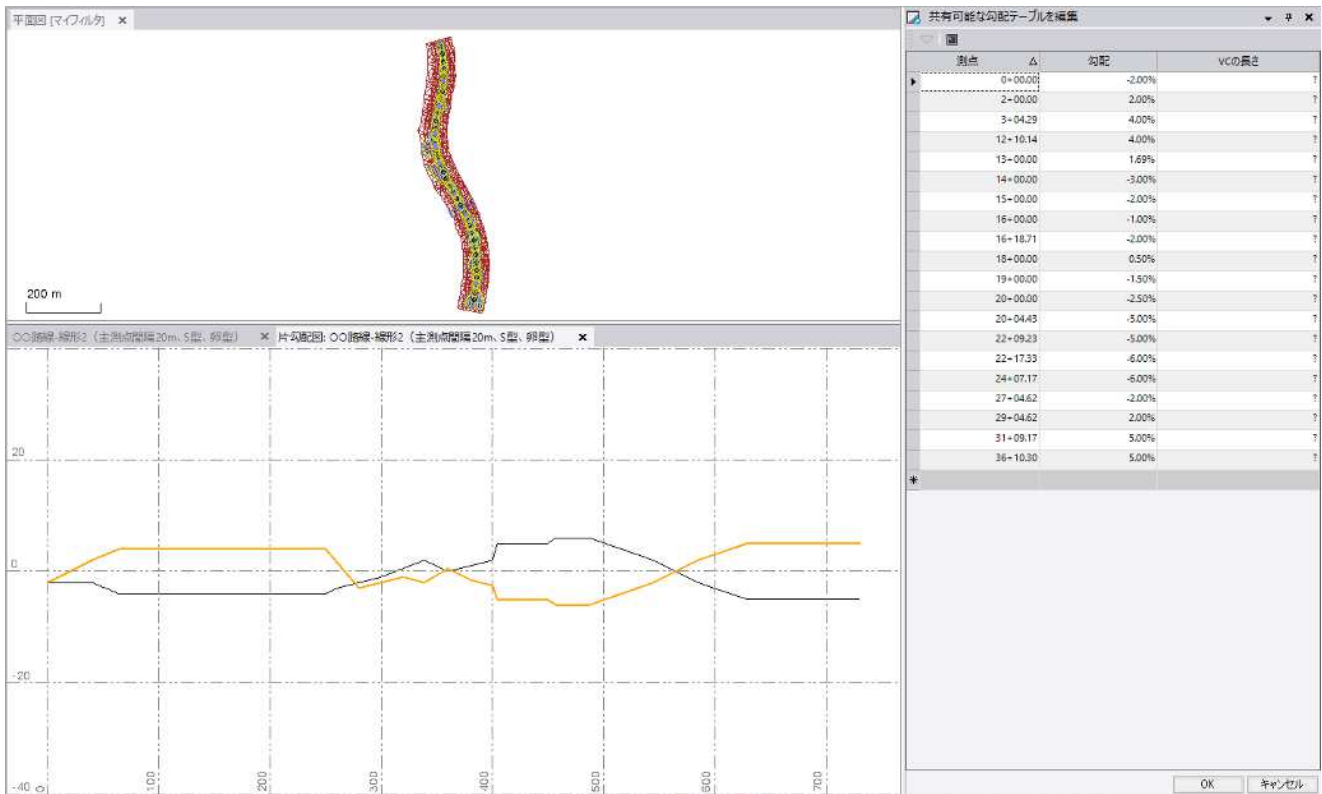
平面図 [マイフィルタ] ×

200 m

○○路線-線形2（主測点間隔20m、S型、卵型） × 片勾配図: ○○路線-線形2（主測点間隔20m、S型、卵型） ×

20

0

-20

-40

0

100

200

300

400

500

600

700

共有可能な勾配テーブルを編集

| 測点 | 勾配 | VCの長さ |
|---|---|---|
| 0+00.00 | -2.00% | ? |
| 2+00.00 | 2.00% | ? |
| 3+04.29 | 4.00% | ? |
| 12+10.14 | 4.00% | ? |
| 13+00.00 | 1.69% | ? |
| 14+00.00 | -3.00% | ? |
| 15+00.00 | -2.00% | ? |
| 16+00.00 | -1.00% | ? |
| 16+18.71 | -2.00% | ? |
| 18+00.00 | 0.50% | ? |
| 19+00.00 | -1.50% | ? |
| 20+00.00 | -2.50% | ? |
| 20+04.43 | -5.00% | ? |
| 22+09.23 | -5.00% | ? |
| 22+17.33 | -6.00% | ? |
| 24+07.17 | -6.00% | ? |
| 27+04.62 | -2.00% | ? |
| 29+04.62 | 2.00% | ? |
| 31+09.17 | 5.00% | ? |
| 36+10.30 | 5.00% | ? |

OK キャンセル